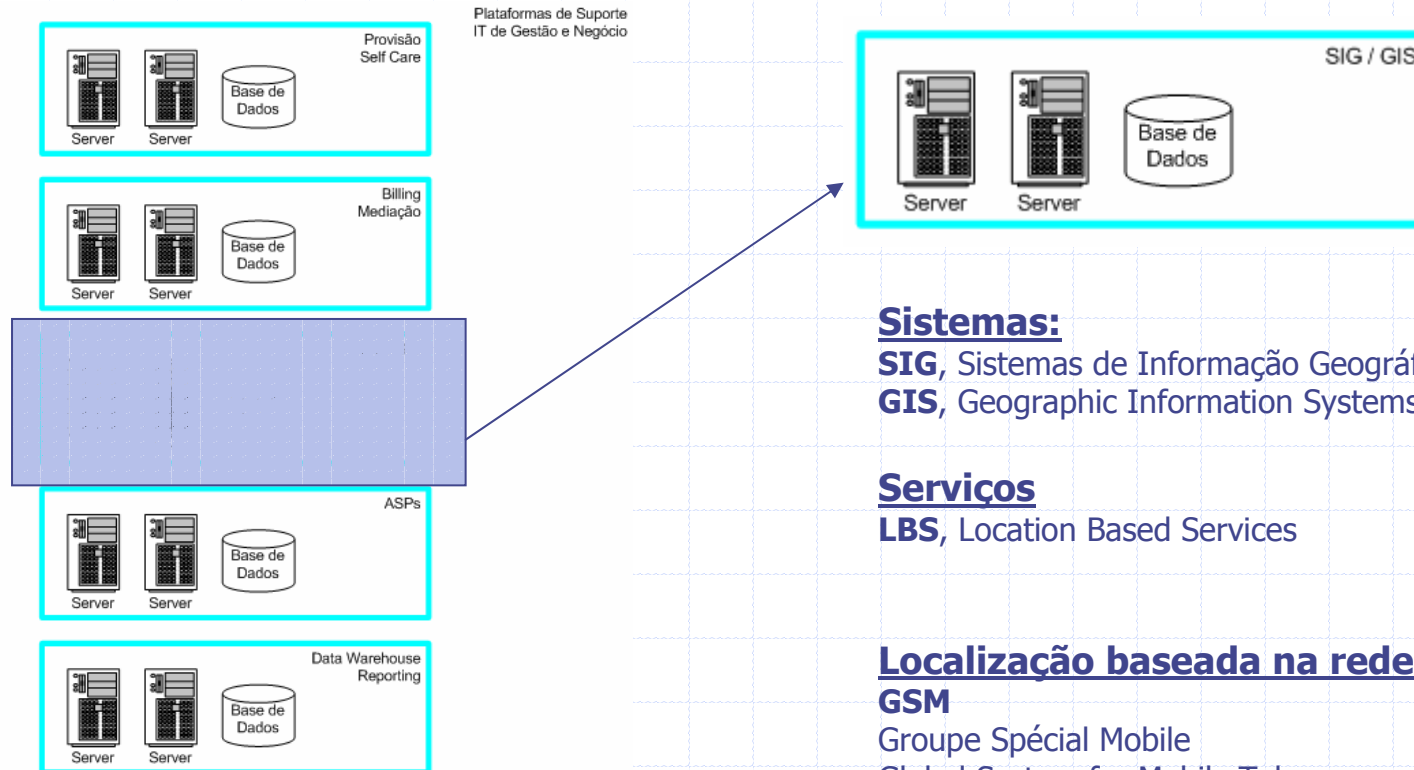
Plataformas de Suporte IT de Gestão e Negócio

Provisão Self Care

Server Server Base de Dados

Billing Mediação

Server Server Base de Dados

ASPs

Server Server Base de Dados

Data Warehouse Reporting

Server Server Base de Dados

SIG / GIS

Server Server Base de Dados

**Sistemas:**
**SIG**, Sistemas de Informação Geográ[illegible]
**GIS**, Geographic Information System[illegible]

**Serviços**
**LBS**, Location Based Services

**Localização baseada na rede**
**GSM**
Groupe Spécial Mobile
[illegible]